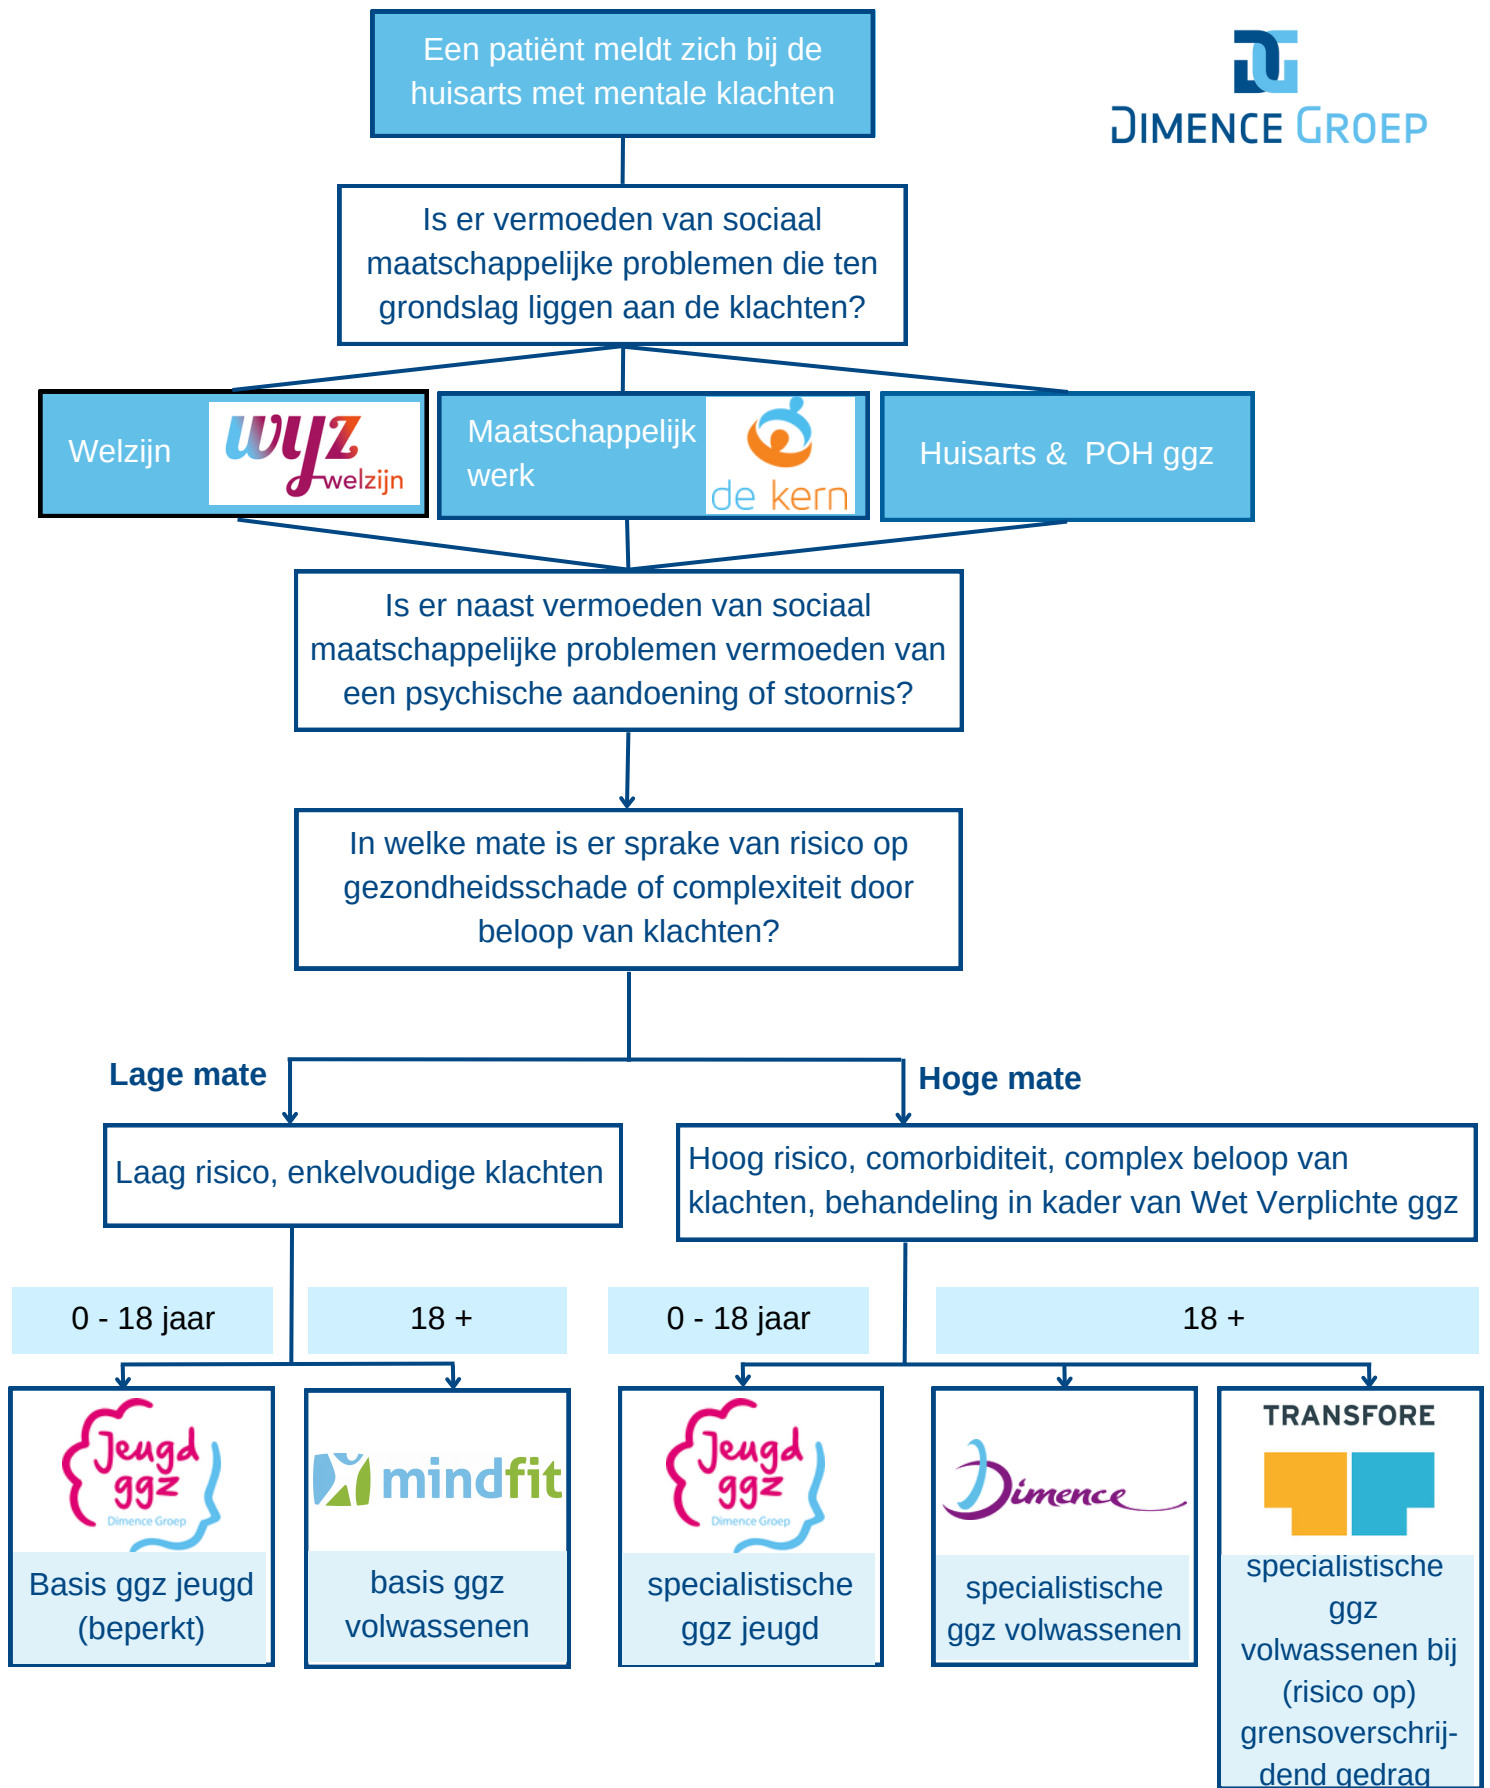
Een patiënt meldt zich bij de huisarts met mentale klachten

DIMENCE GROEP

Is er vermoeden van sociaal maatschappelijke problemen die ten grondslag liggen aan de klachten?

Welzijn

wyz welzijn

Maatschappelijk werk

de kern

Huisarts & POH ggz

Is er naast vermoeden van sociaal maatschappelijke problemen vermoeden van een psychische aandoening of stoornis?

In welke mate is er sprake van risico op gezondheidsschade of complexiteit door beloop van klachten?

Lage mate

Hoge mate

Laag risico, enkelvoudige klachten

Hoog risico, comorbiditeit, complex beloop van klachten, behandeling in kader van Wet Verplichte ggz

0 - 18 jaar

18 +

0 - 18 jaar

18 +

Jeugd ggz Dimence Groep

Basis ggz jeugd (beperkt)

mindfit

basis ggz volwassenen

Jeugd ggz Dimence Groep

specialistische ggz jeugd

Dimence

specialistische ggz volwassenen

TRANSFORE

specialistische ggz volwassenen bij (risico op) grensoverschrijdend gedrag